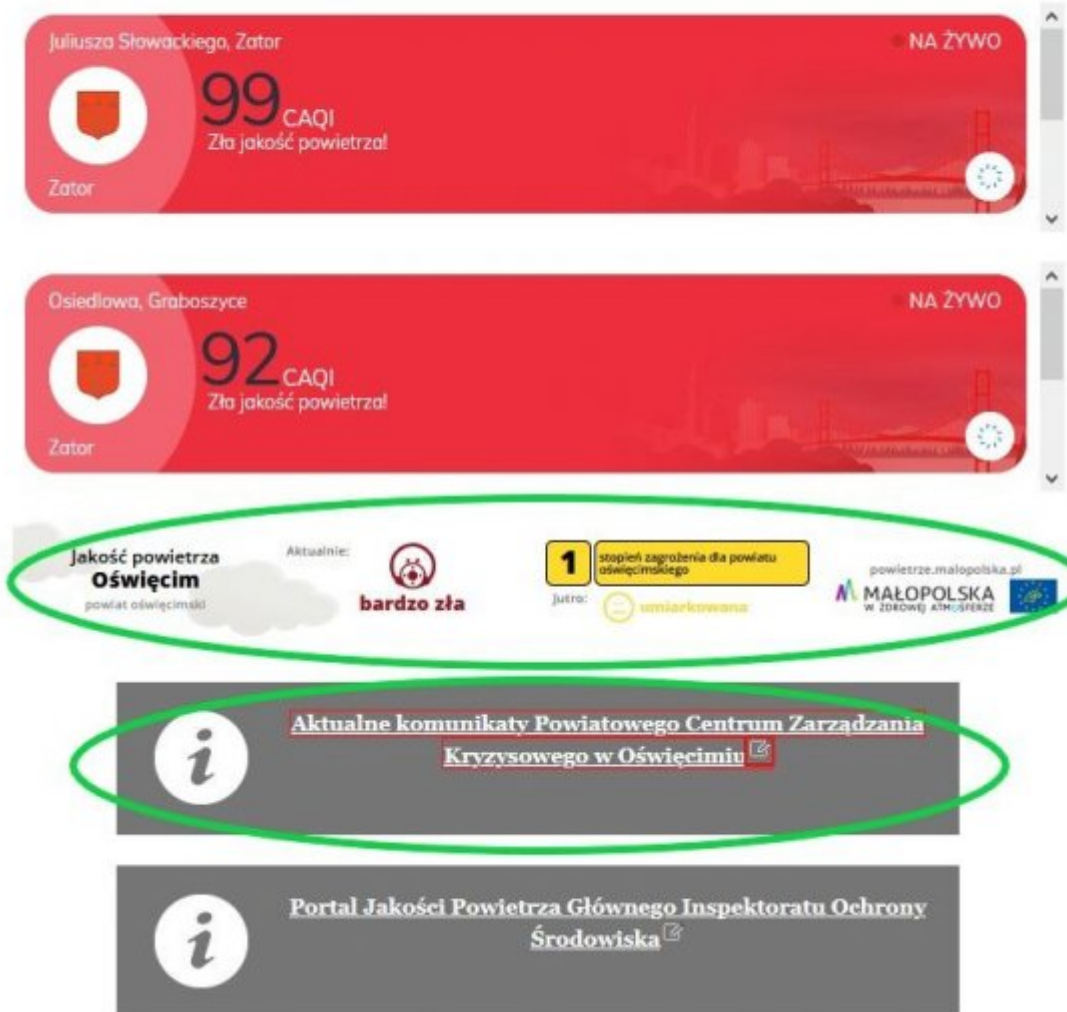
Juliusza Słowackiego, Zator

NA ŻYWO

99 CAQI

Zła jakość powietrza!

Zator

Osiedlowa, Graboszyce

NA ŻYWO

92 CAQI

Zła jakość powietrza!

Zator

Jakość powietrza
Oświęcim
powiat oświęcimski

Aktualnie:

bardzo zła

1 stopień zagrożenia dla powiatu oświęcimskiego

Jutro:

umiarkowana

powietrze.malopolska.pl

MAŁOPOLSKA
W ZDROWEJ ATMOSFERZE

Aktualne komunikaty Powiatowego Centrum Zarządzania Kryzysowego w Oświęcimiu

Portal Jakości Powietrza Głównego Inspektoratu Ochrony Środowiska